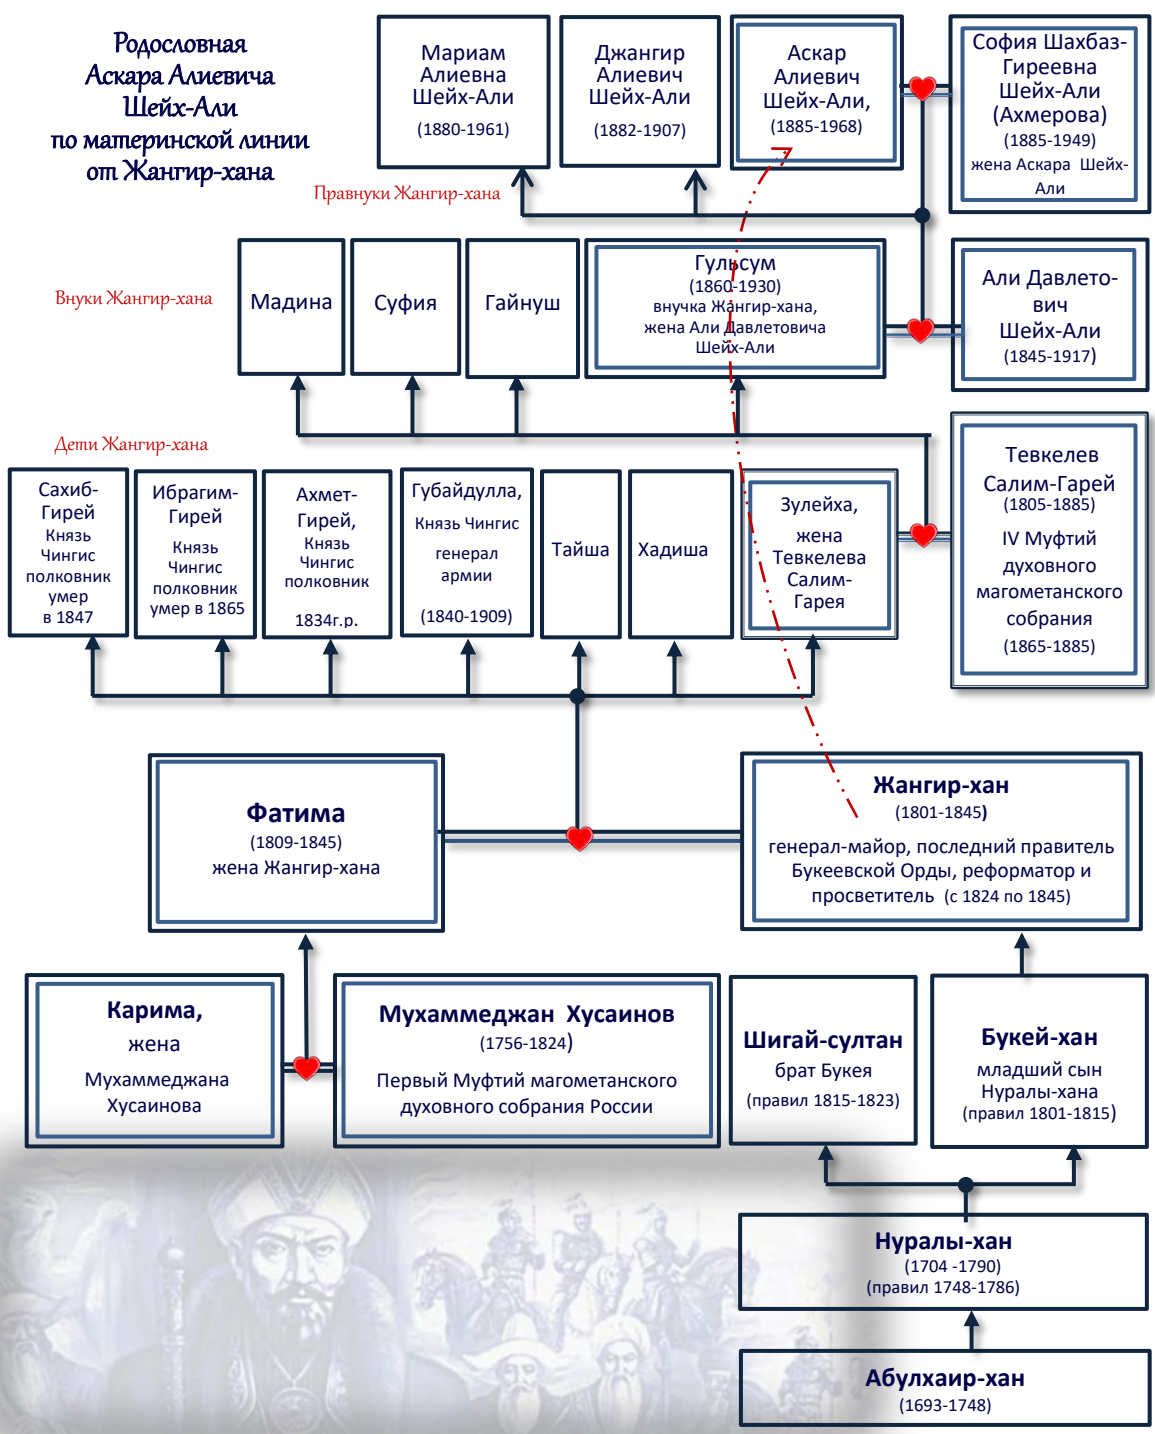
Родословная Аскара Алиевича Шейх-Али по материнской линии от Жангир-хана

Мариам Алиевна Шейх-Али (1880-1961)

Джангир Алиевич Шейх-Али (1882-1907)

Аскар Алиевич Шейх-Али, (1885-1968)

София Шахбаз-Гиреевна Шейх-Али (Ахмерова) (1885-1949) жена Аскара Шейх-Али

Правнуки Жангир-хана

Внуки Жангир-хана

Мадина

Суфия

Гайнуш

Гульсум (1860-1930) внучка Жангир-хана, жена Али Давлетовича Шейх-Али

Али Давлетович Шейх-Али (1845-1917)

Дети Жангир-хана

Сахиб-Гирей Князь Чингис полковник умер в 1847

Ибрагим-Гирей Князь Чингис полковник умер в 1865

Ахмет-Гирей, Князь Чингис полковник 1834г.р.

Губайдулла, Князь Чингис генерал армии (1840-1909)

Тайша

Хадиша

Зулейха, жена Тевкелева Салим-Гарея

Тевкелев Салим-Гарей (1805-1885) IV Муфтий духовного магометанского собрания (1865-1885)

Фатима (1809-1845) жена Жангир-хана

Жангир-хан (1801-1845) генерал-майор, последний правитель Букеевской Орды, реформатор и просветитель (с 1824 по 1845)

Карима, жена Мухаммеджана Хусаинова

Мухаммеджан Хусаинов (1756-1824) Первый Муфтий магометанского духовного собрания России

Шигай-султан брат Букея (правил 1815-1823)

Букей-хан младший сын Нуралы-хана (правил 1801-1815)

Нуралы-хан (1704 -1790) (правил 1748-1786)

Абулхаир-хан (1693-1748)